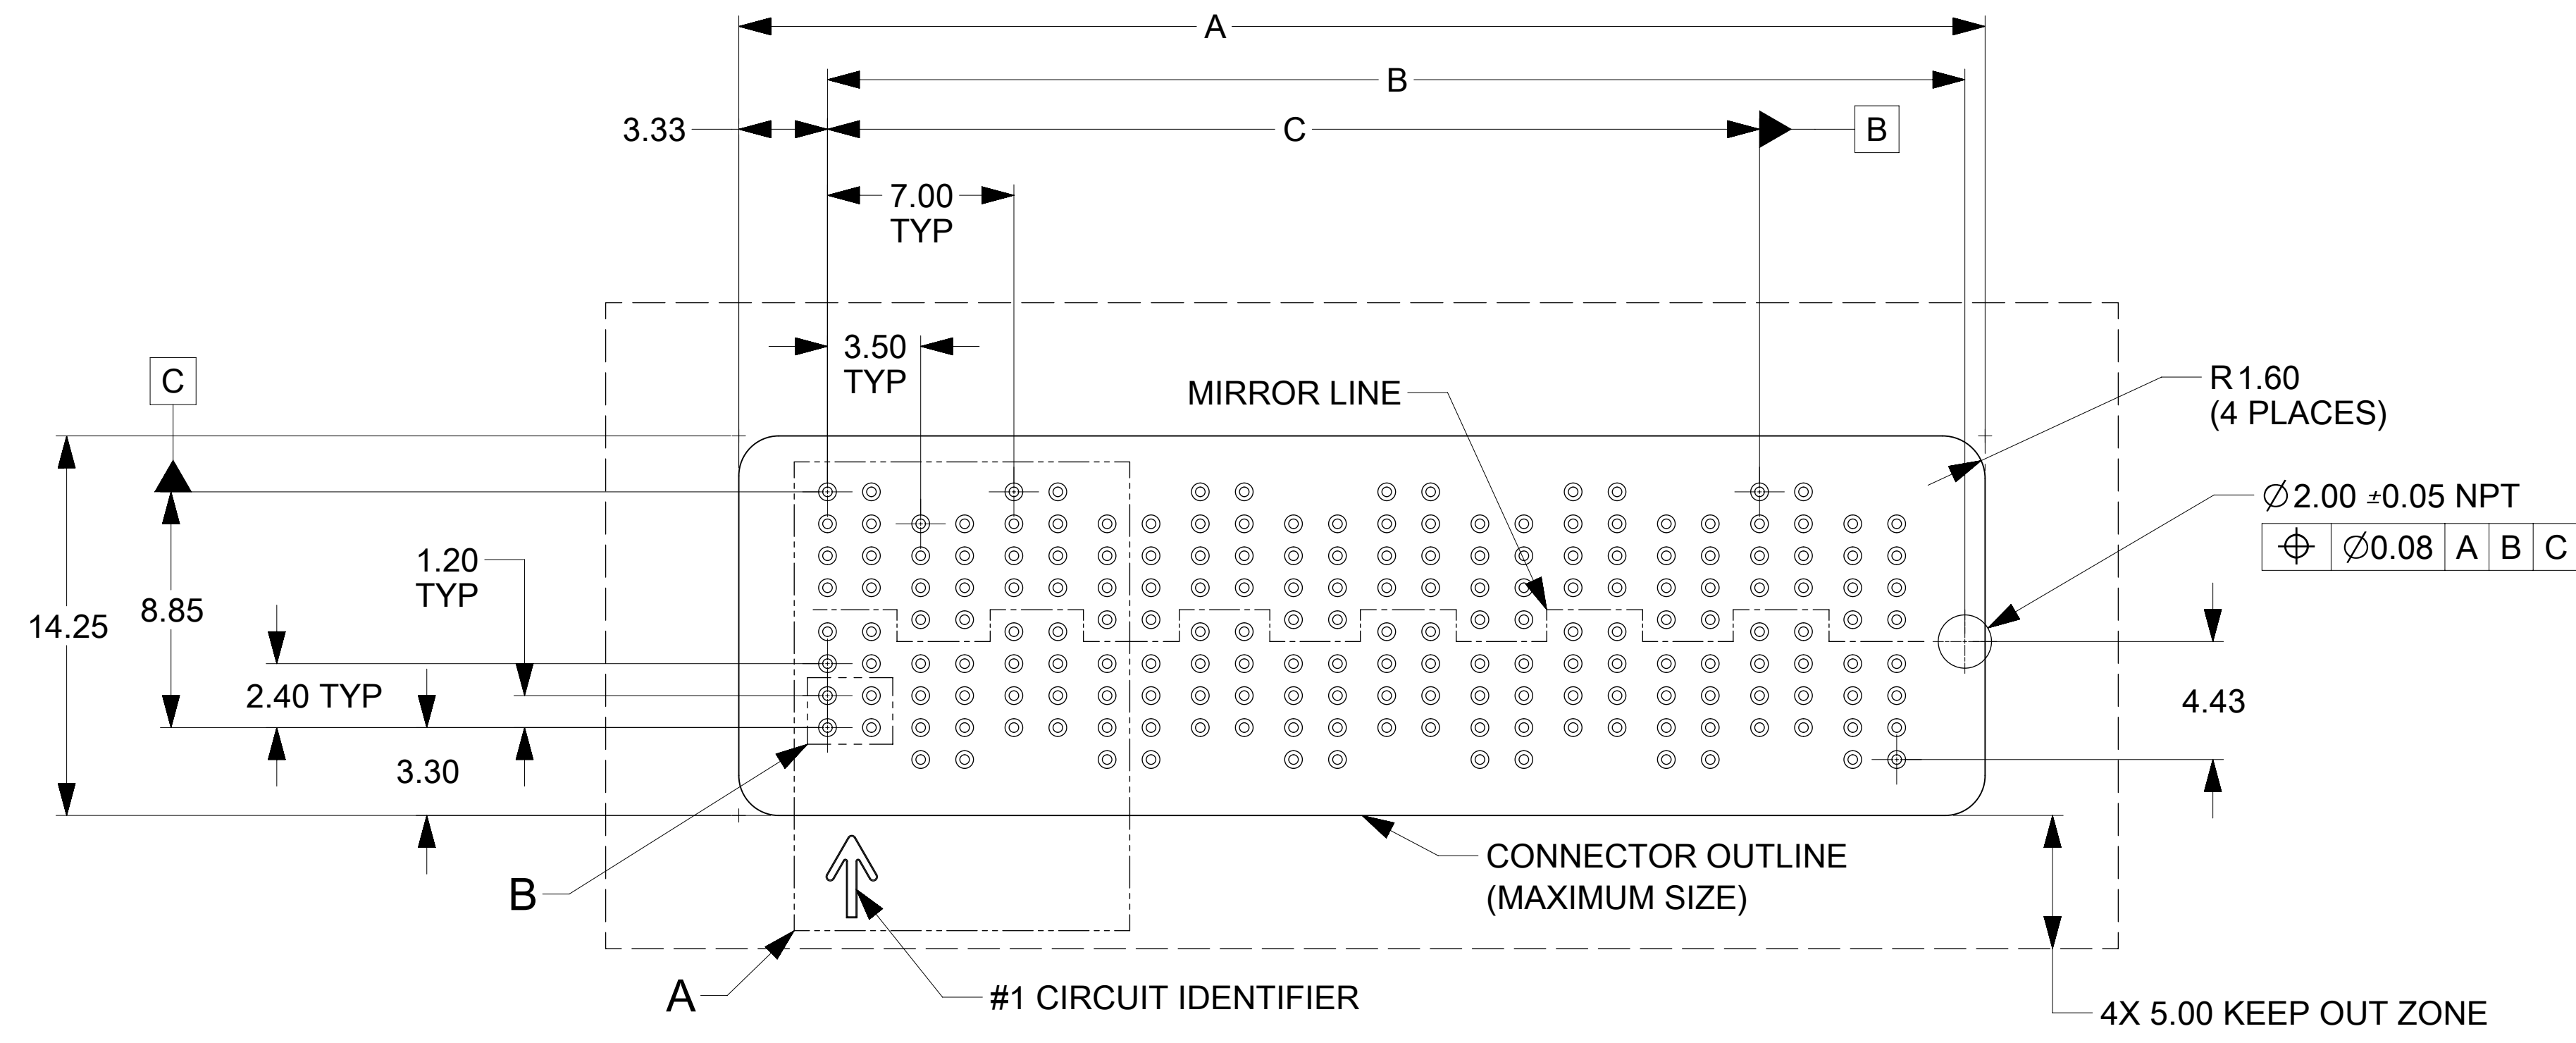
A

B

3.33

C

B

7.00 TYP

3.50 TYP

C

MIRROR LINE

R 1.60 (4 PLACES)

$\varnothing$2.00 ±0.05 NPT

| $\oplus$ | $\varnothing$0.08 | A | B | C |
|---|---|---|---|---|

1.20 TYP

14.25

8.85

2.40 TYP

4.43

3.30

B

CONNECTOR OUTLINE (MAXIMUM SIZE)

A

#1 CIRCUIT IDENTIFIER

4X 5.00 KEEP OUT ZONE